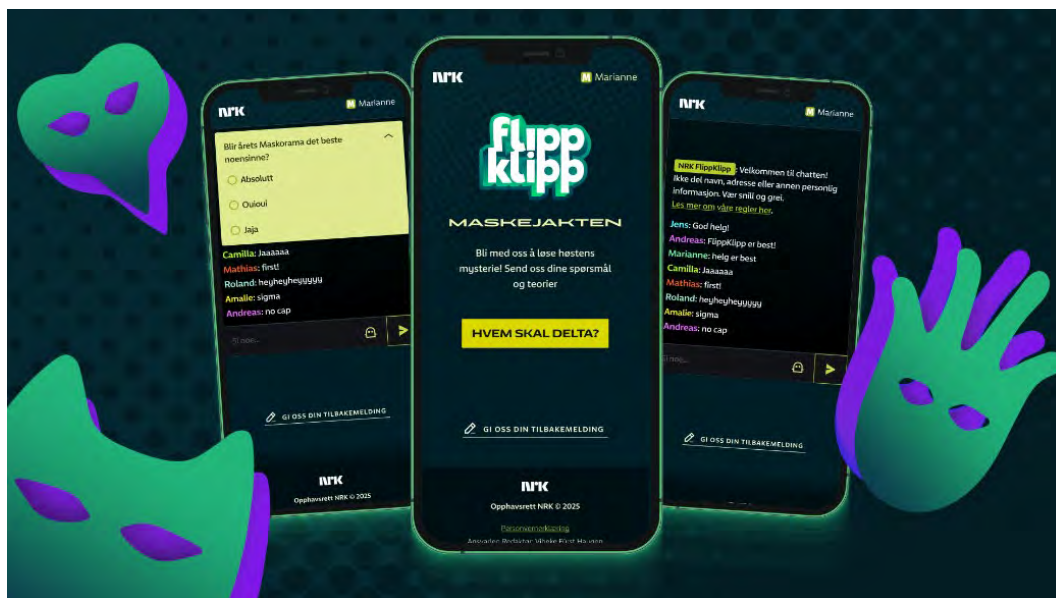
NRK
M Marianne

Blir årets Maskorama det beste noensinne?

Absolutt

Ouioui

Jaja

Camilla: Jaaaaaa
Mathias: first!
Roland: heyheyheyyyyy
Amalie: sigma
Andreas: no cap

Si noe...

GI OSS DIN TILBAKEMELDING

NRK
Opphavsrett NRK © 2025

NRK
M Marianne

flipp klipp

MASKEJAKTEN

Bli med oss å løse høstens mysterie! Send oss dine spørsmål og teorier

HVEM SKAL DELTA?

GI OSS DIN TILBAKEMELDING

NRK
Opphavsrett NRK © 2025

Personvernerklæring

Ansvarlig Redaktør: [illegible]

NRK
M Marianne

NRK FlippKlipp: Velkommen til chatten! Ikke del navn, adresse eller annen personlig informasjon. Vær snill og grei.
Les mer om våre regler her.

Jens: God helg!
Andreas: FlippKlipp er best!
Marianne: helg er best
Camilla: Jaaaaaa
Mathias: first!
Roland: heyheyheyyyyy
Amalie: sigma
Andreas: no cap

Si noe...

GI OSS DIN TILBAKEMELDING